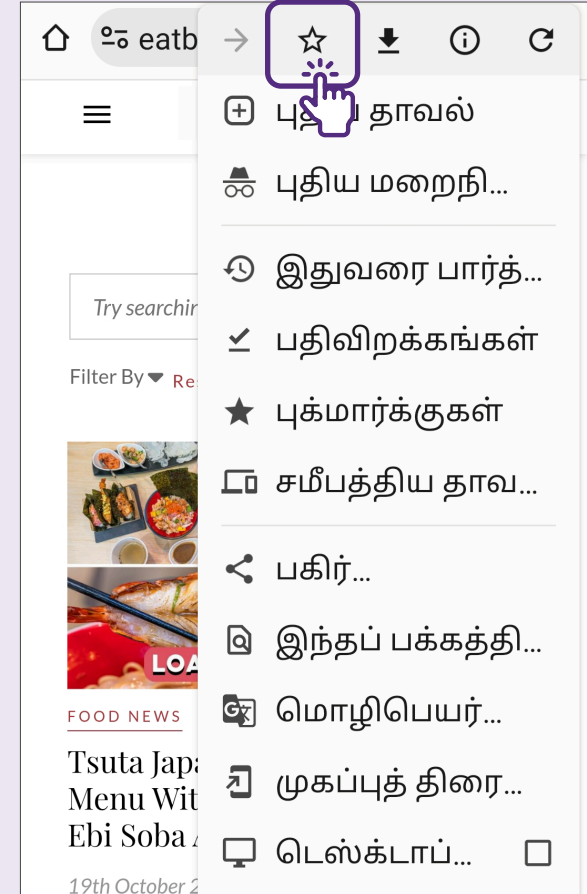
eatb

Try searchi

Filter By Re

LOA

FOOD NEWS

Tsuta Japa
Menu Wit
Ebi Soba

19th October 2

பு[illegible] தாவல்

புதிய மறைநி...

இதுவரை பார்த்...

பதிவிறக்கங்கள்

புக்மார்க்குகள்

சமீபத்திய தாவ...

பகிர்...

இந்தப் பக்கத்தி...

மொழிபெயர்...

முகப்புத் திரை...

டெஸ்க்டாப்...